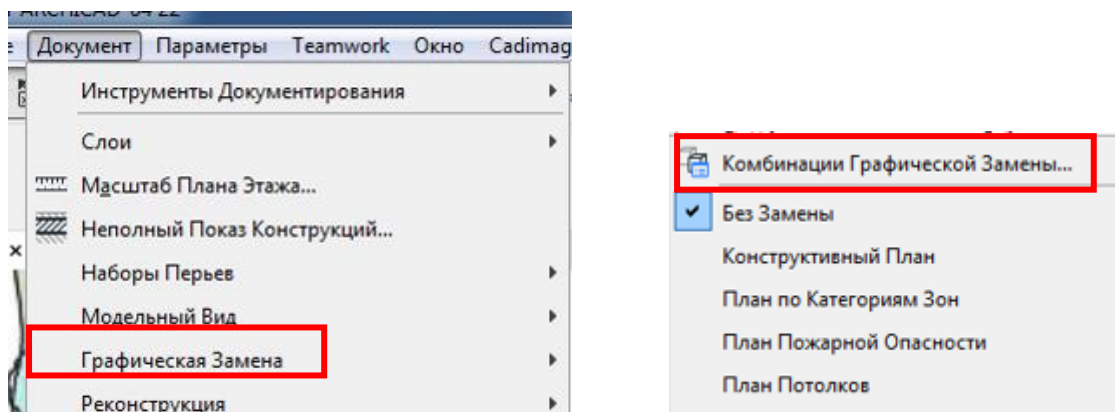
ARCHICAD 64 22
е Документ Параметры Teamwork Окно Cadimag

Инструменты Документирования
Слои
Масштаб Плана Этажа...
Неполный Показ Конструкций...
Наборы Перьев
Модельный Вид
Графическая Замена
Реконструкция

Комбинации Графической Замены...
Без Замены
Конструктивный План
План по Категориям Зон
План Пожарной Опасности
План Потолков